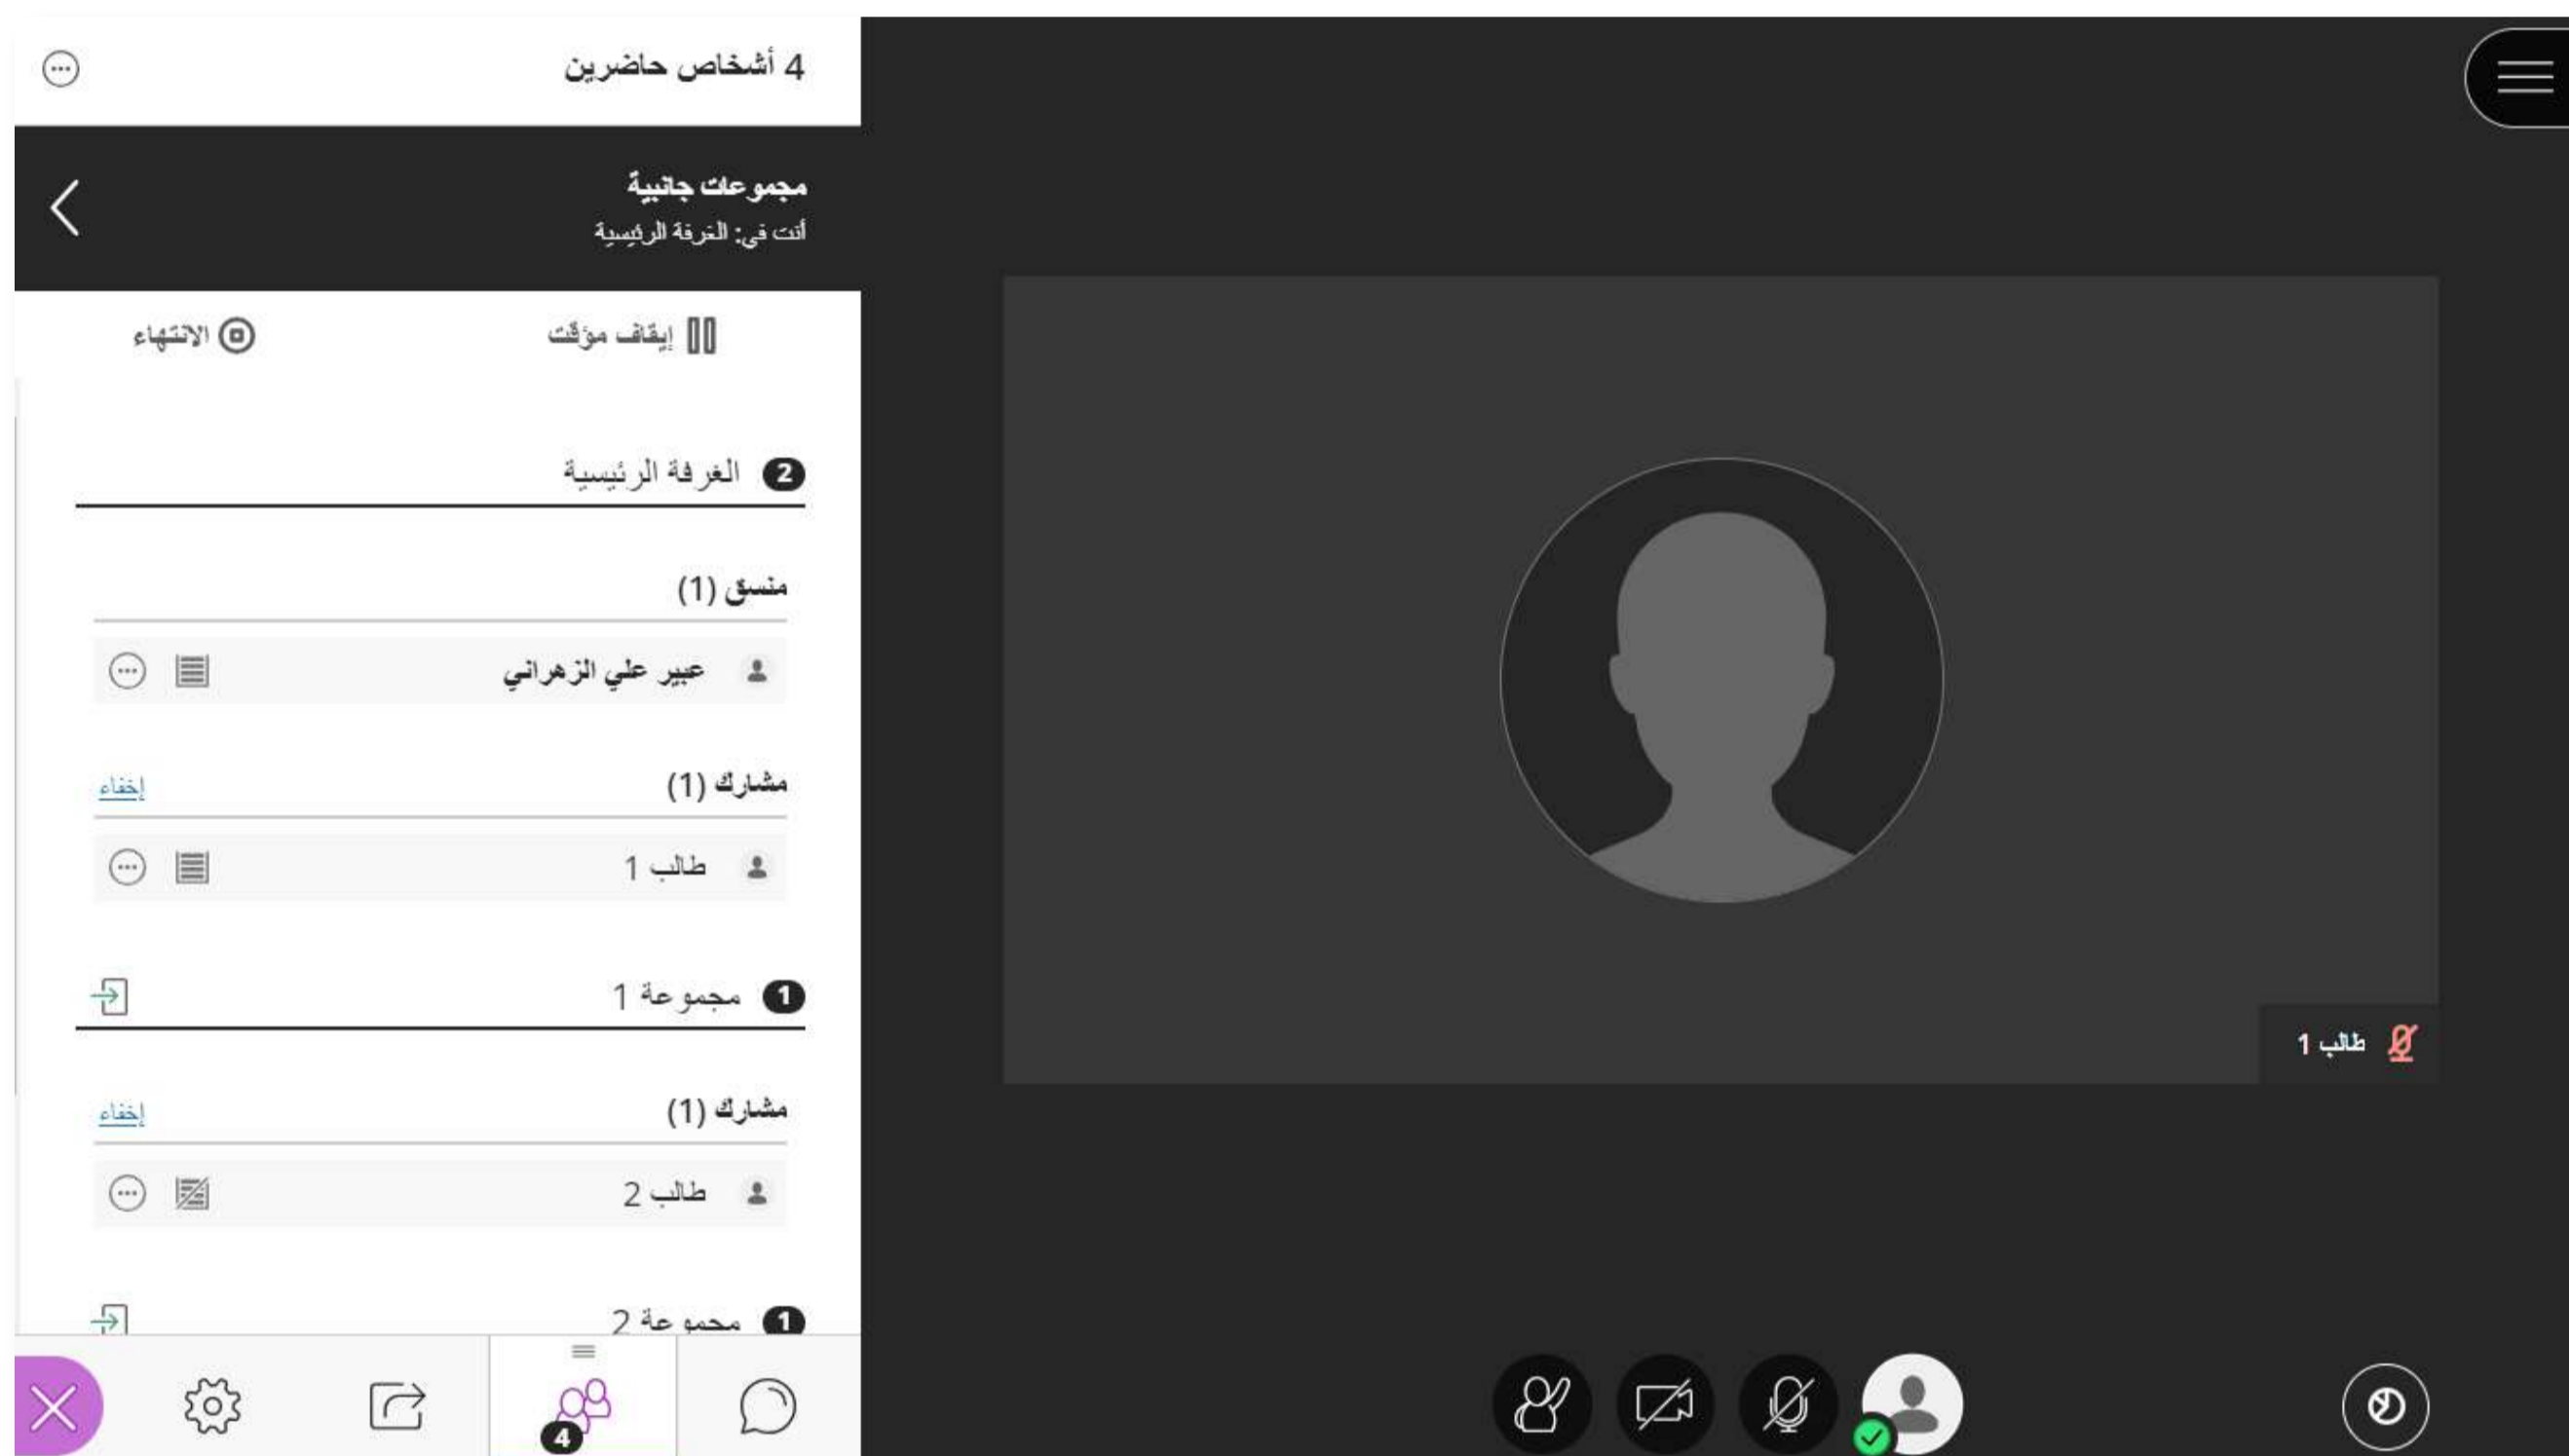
4 أشخاص حاضرين

مجموعات جانبية
أنت في: الغرفة الرئيسية

إيقاف مؤقت
الانتهاء

2 الغرفة الرئيسية

منسق (1)
عبير علي الزهراني

مشارك (1)
إخفاء
طالب 1

1 مجموعة 1

مشارك (1)
إخفاء
طالب 2

1 مجموعة 2

4

طالب 1